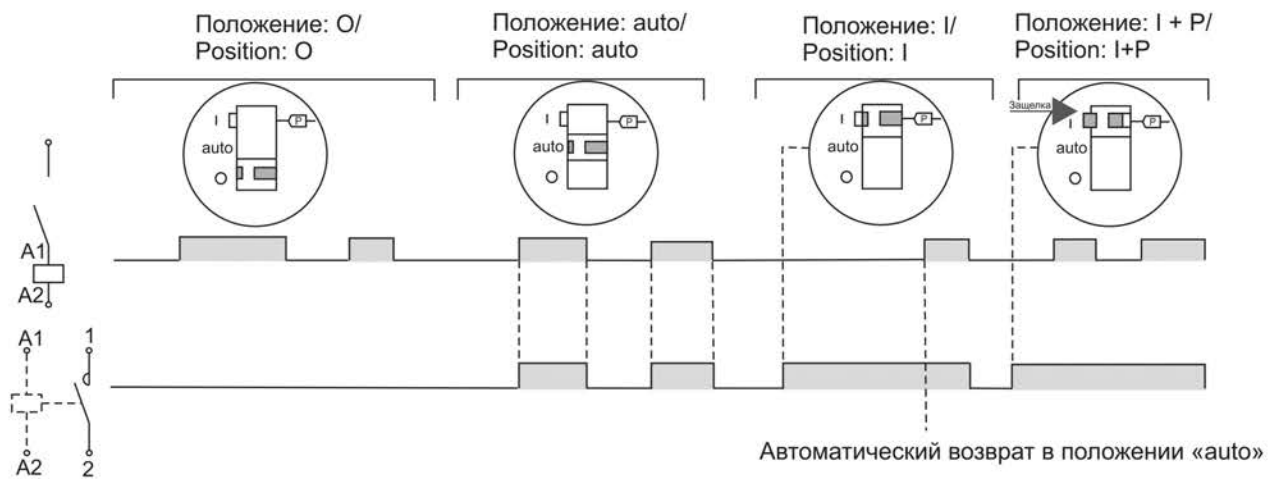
Положение: O/
Position: O

I
auto
P

Положение: auto/
Position: auto

I
auto
P

Положение: I/
Position: I

I
auto
P

Положение: I + P/
Position: I+P

Защелка
I
auto
P

A1
A2

A1
1
A2
2

Автоматический возврат в положении «auto»